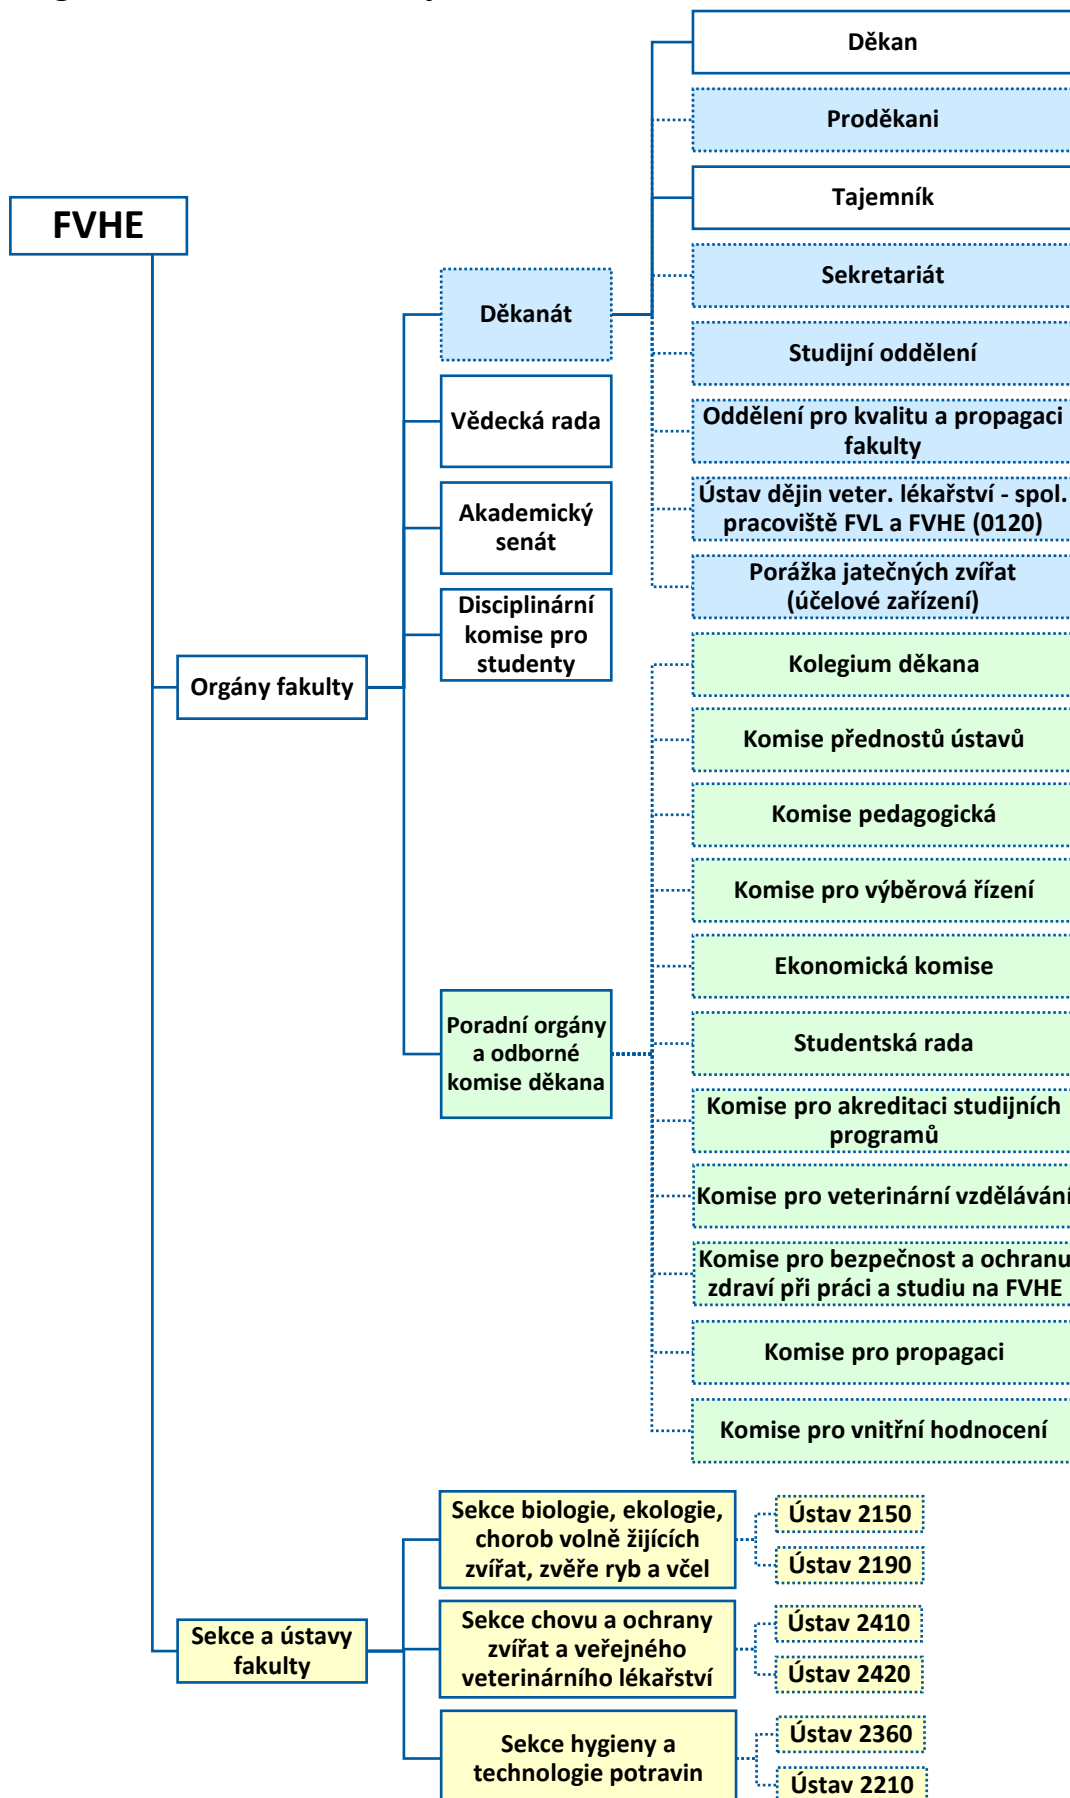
FVHE

Orgány fakulty

Děkanát

Vědecká rada

Akademický senát

Disciplinární komise pro studenty

Poradní orgány a odborné komise děkana

Děkan

Proděkani

Tajemník

Sekretariát

Studijní oddělení

Oddělení pro kvalitu a propagaci fakulty

Ústav dějin veter. lékařství - spol. pracoviště FVL a FVHE (0120)

Porážka jatečných zvířat (účelové zařízení)

Kolegium děkana

Komise přednostů ústavů

Komise pedagogická

Komise pro výběrová řízení

Ekonomická komise

Studentská rada

Komise pro akreditaci studijních programů

Komise pro veterinární vzdělávání

Komise pro bezpečnost a ochranu zdraví při práci a studiu na FVHE

Komise pro propagaci

Komise pro vnitřní hodnocení

Sekce a ústavy fakulty

Sekce biologie, ekologie, chorob volně žijících zvířat, zvěře ryb a včel

Ústav 2150

Ústav 2190

Sekce chovu a ochrany zvířat a veřejného veterinárního lékařství

Ústav 2410

Ústav 2420

Sekce hygieny a technologie potravin

Ústav 2360

Ústav 2210